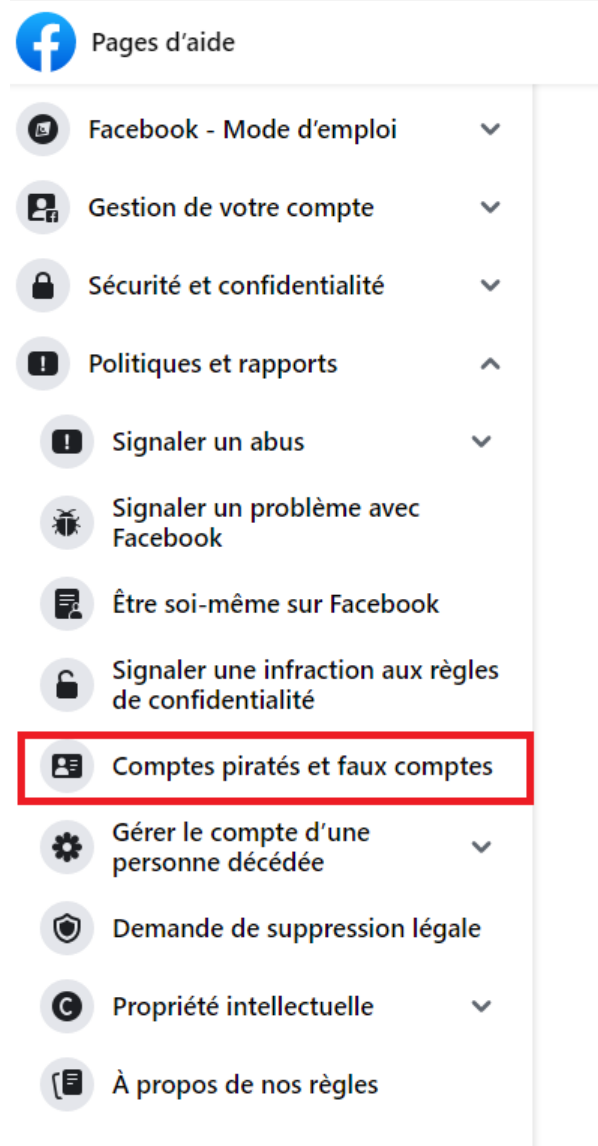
Pages d'aide

Facebook - Mode d'emploi

Gestion de votre compte

Sécurité et confidentialité

Politiques et rapports

Signaler un abus

Signaler un problème avec Facebook

Être soi-même sur Facebook

Signaler une infraction aux règles de confidentialité

Comptes piratés et faux comptes

Gérer le compte d'une personne décédée

Demande de suppression légale

Propriété intellectuelle

À propos de nos règles